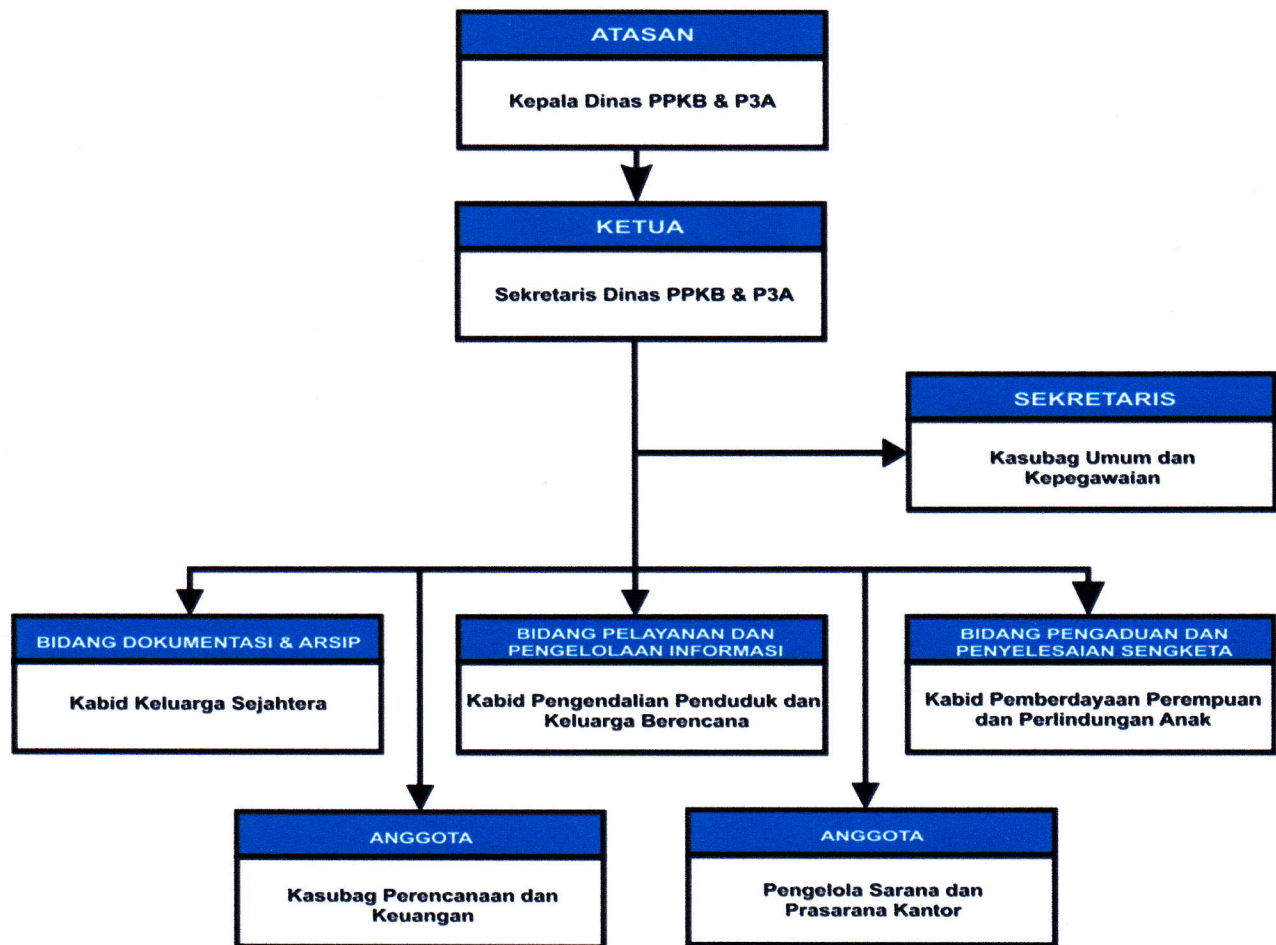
ATASAN

Kepala Dinas PPKB & P3A

KETUA

Sekretaris Dinas PPKB & P3A

SEKRETARIS

Kasubag Umum dan Kepegawaian

BIDANG DOKUMENTASI & ARSIP

Kabid Keluarga Sejahtera

BIDANG PELAYANAN DAN PENGELOLAAN INFORMASI

Kabid Pengendalian Penduduk dan Keluarga Berencana

BIDANG PENGADUAN DAN PENYELESAIAN SENGKETA

Kabid Pemberdayaan Perempuan dan Perlindungan Anak

ANGGOTA

Kasubag Perencanaan dan Keuangan

ANGGOTA

Pengelola Sarana dan Prasarana Kantor